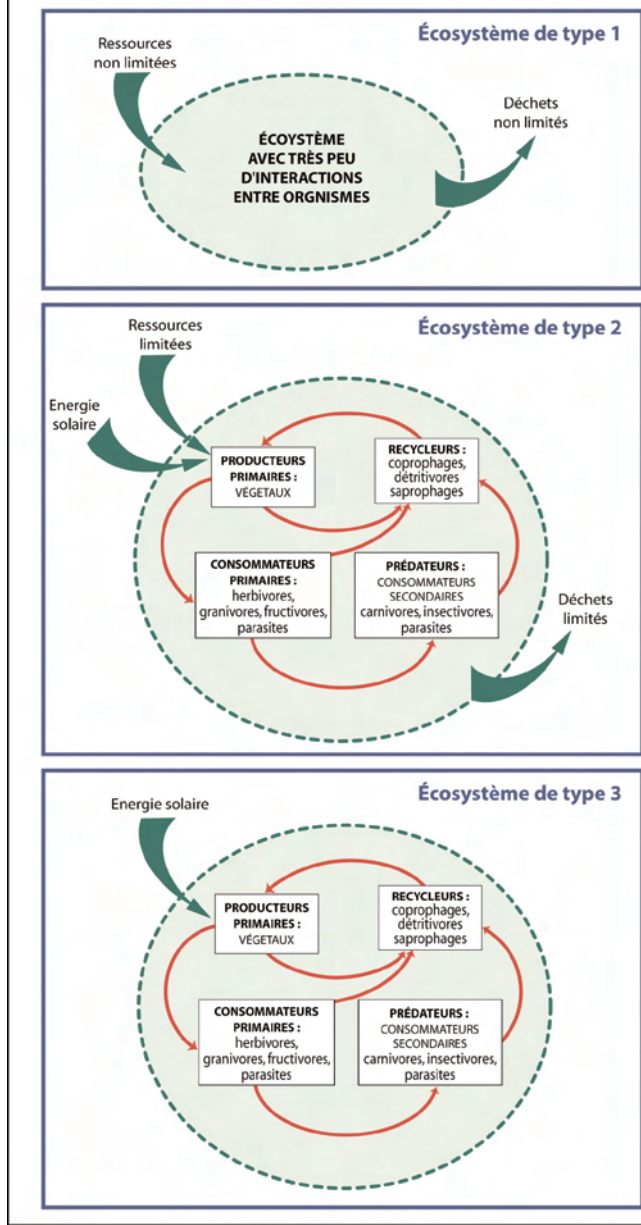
Écosystème de type 1

Ressources non limitées

ÉCOYSTÈME AVEC TRÈS PEU D'INTERACTIONS ENTRE ORGNISMES

Déchets non limités

Écosystème de type 2

Ressources limitées

Energie solaire

PRODUCTEURS PRIMAIRES : VÉGETAUX

RECYCLEURS : coprophages, détritivores saprophages

CONSOMMATEURS PRIMAIRES : herbivores, granivores, fructivores, parasites

PRÉDATEURS : CONSOMMATEURS SECONDAIRES carnivores, insectivores, parasites

Déchets limités

Écosystème de type 3

Energie solaire

PRODUCTEURS PRIMAIRES : VÉGETAUX

RECYCLEURS : coprophages, détritivores saprophages

CONSOMMATEURS PRIMAIRES : herbivores, granivores, fructivores, parasites

PRÉDATEURS : CONSOMMATEURS SECONDAIRES carnivores, insectivores, parasites